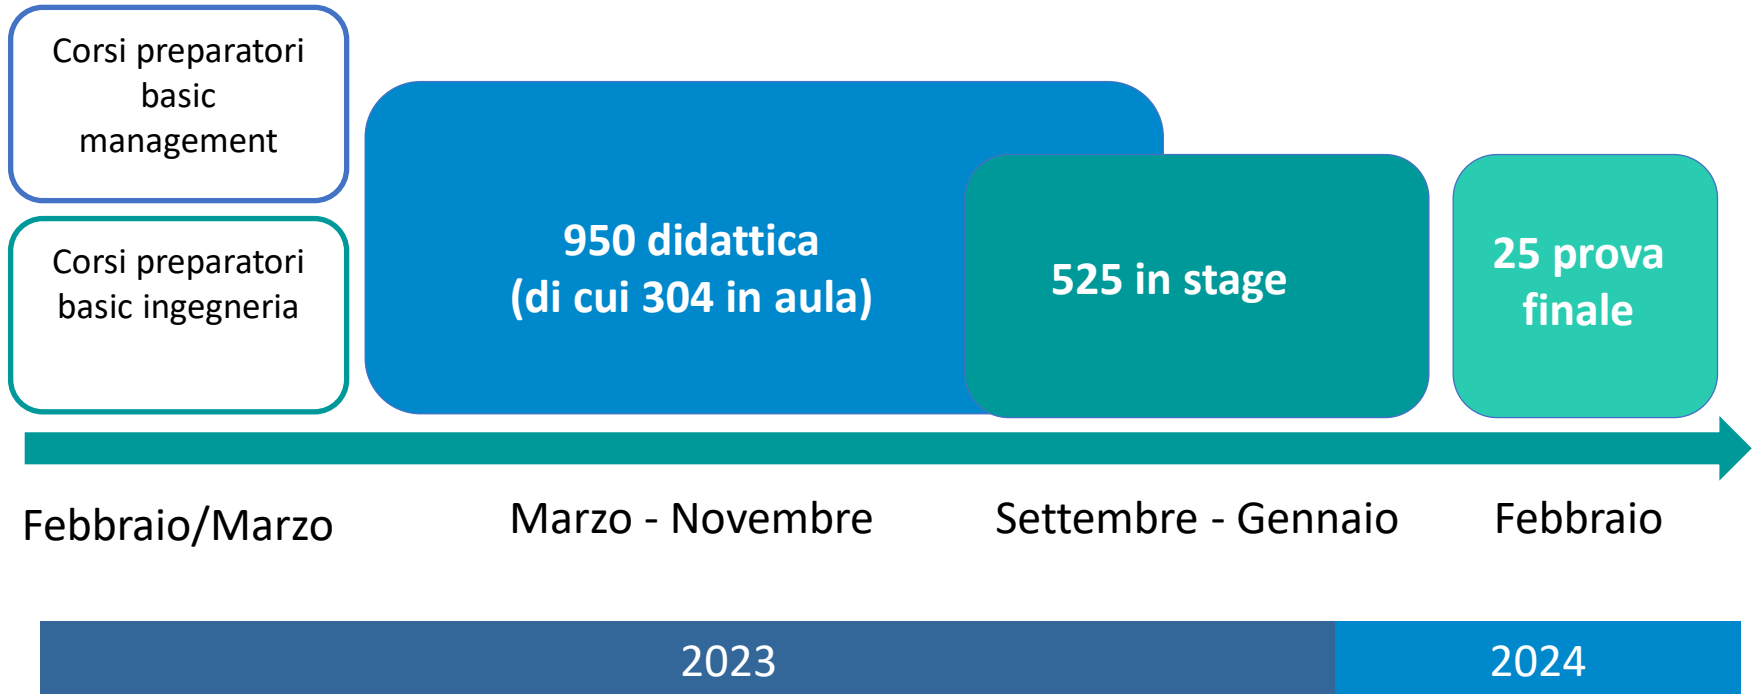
Corsi preparatori basic management

Corsi preparatori basic ingegneria

950 didattica
(di cui 304 in aula)

525 in stage

25 prova finale

Febbraio/Marzo

Marzo - Novembre

Settembre - Gennaio

Febbraio

2023

2024